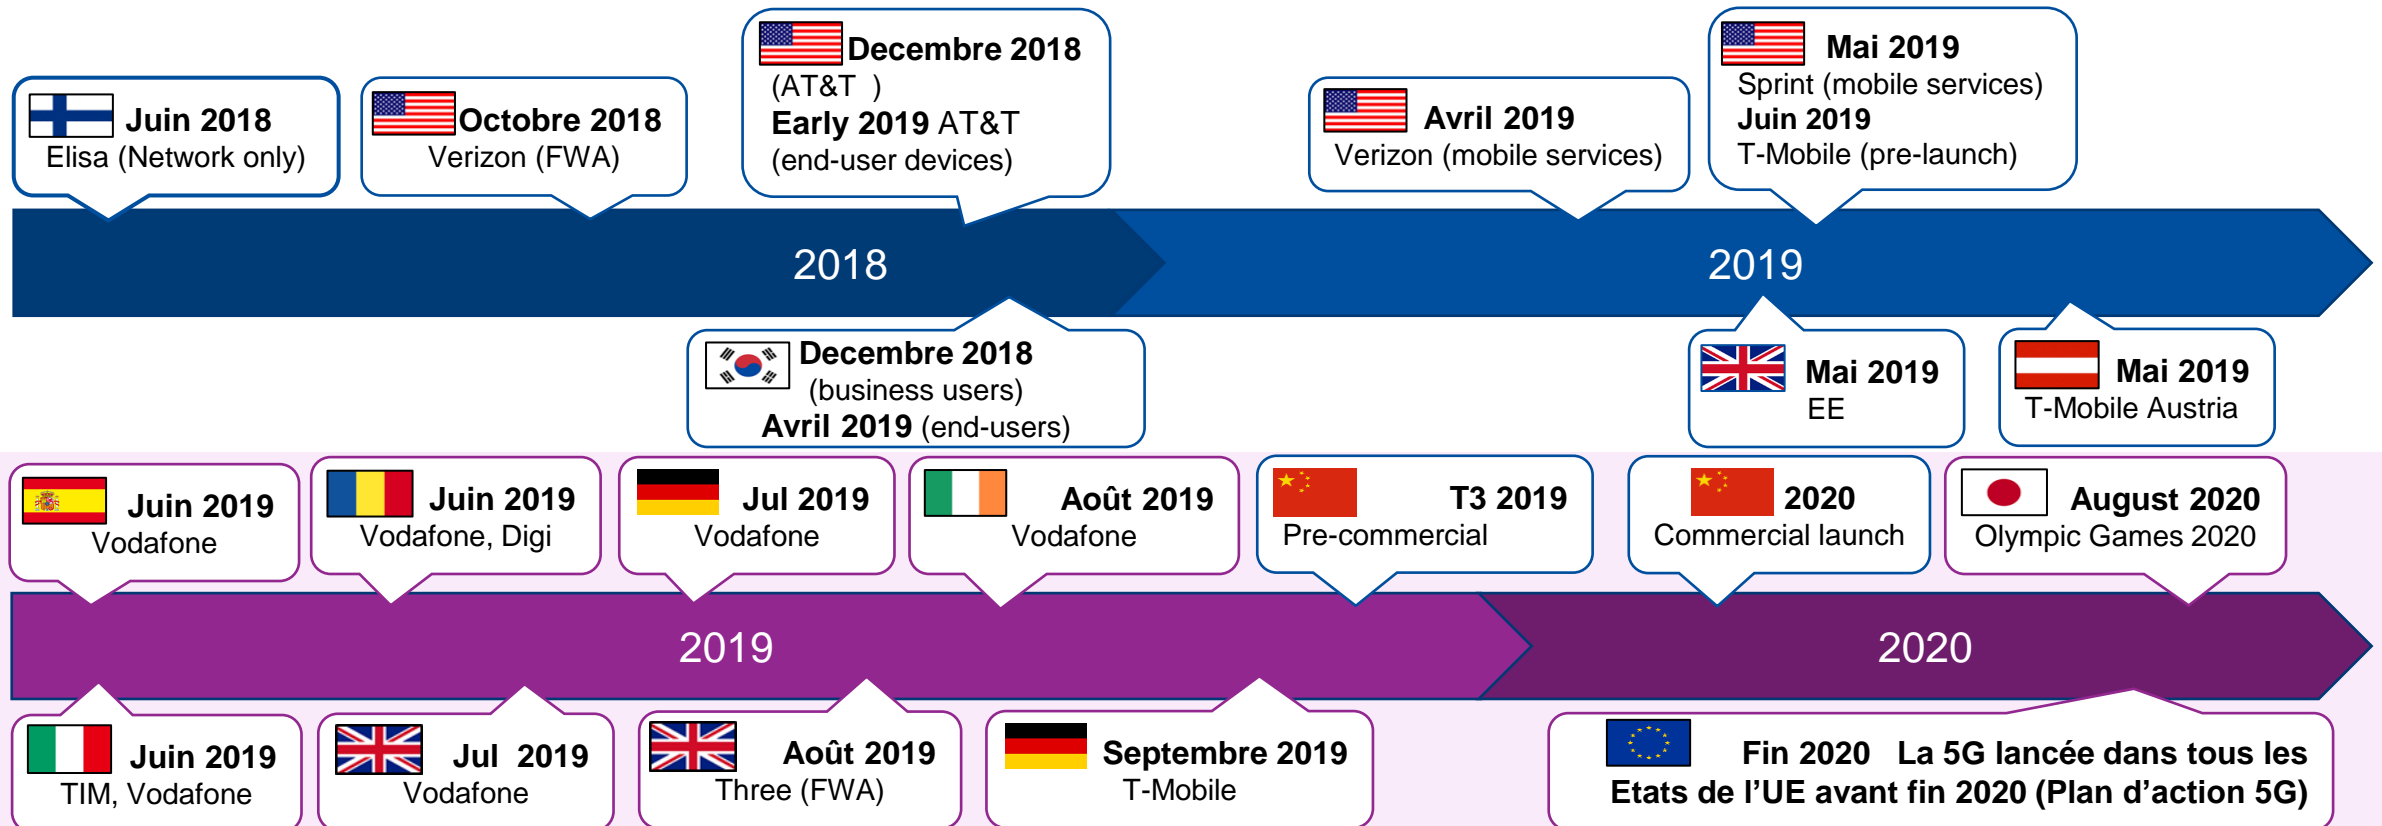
**Juin 2018**
Elisa (Network only)

**Octobre 2018**
Verizon (FWA)

**Decembre 2018**
(AT&T )
**Early 2019** AT&T
(end-user devices)

**Avril 2019**
Verizon (mobile services)

**Mai 2019**
Sprint (mobile services)
**Juin 2019**
T-Mobile (pre-launch)

2018

2019

**Decembre 2018**
(business users)
**Avril 2019** (end-users)

**Mai 2019**
EE

**Mai 2019**
T-Mobile Austria

**Juin 2019**
Vodafone

**Juin 2019**
Vodafone, Digi

**Jul 2019**
Vodafone

**Août 2019**
Vodafone

**T3 2019**
Pre-commercial

**2020**
Commercial launch

**August 2020**
Olympic Games 2020

2019

2020

**Juin 2019**
TIM, Vodafone

**Jul 2019**
Vodafone

**Août 2019**
Three (FWA)

**Septembre 2019**
T-Mobile

**Fin 2020 La 5G lancée dans tous les Etats de l'UE avant fin 2020 (Plan d'action 5G)**